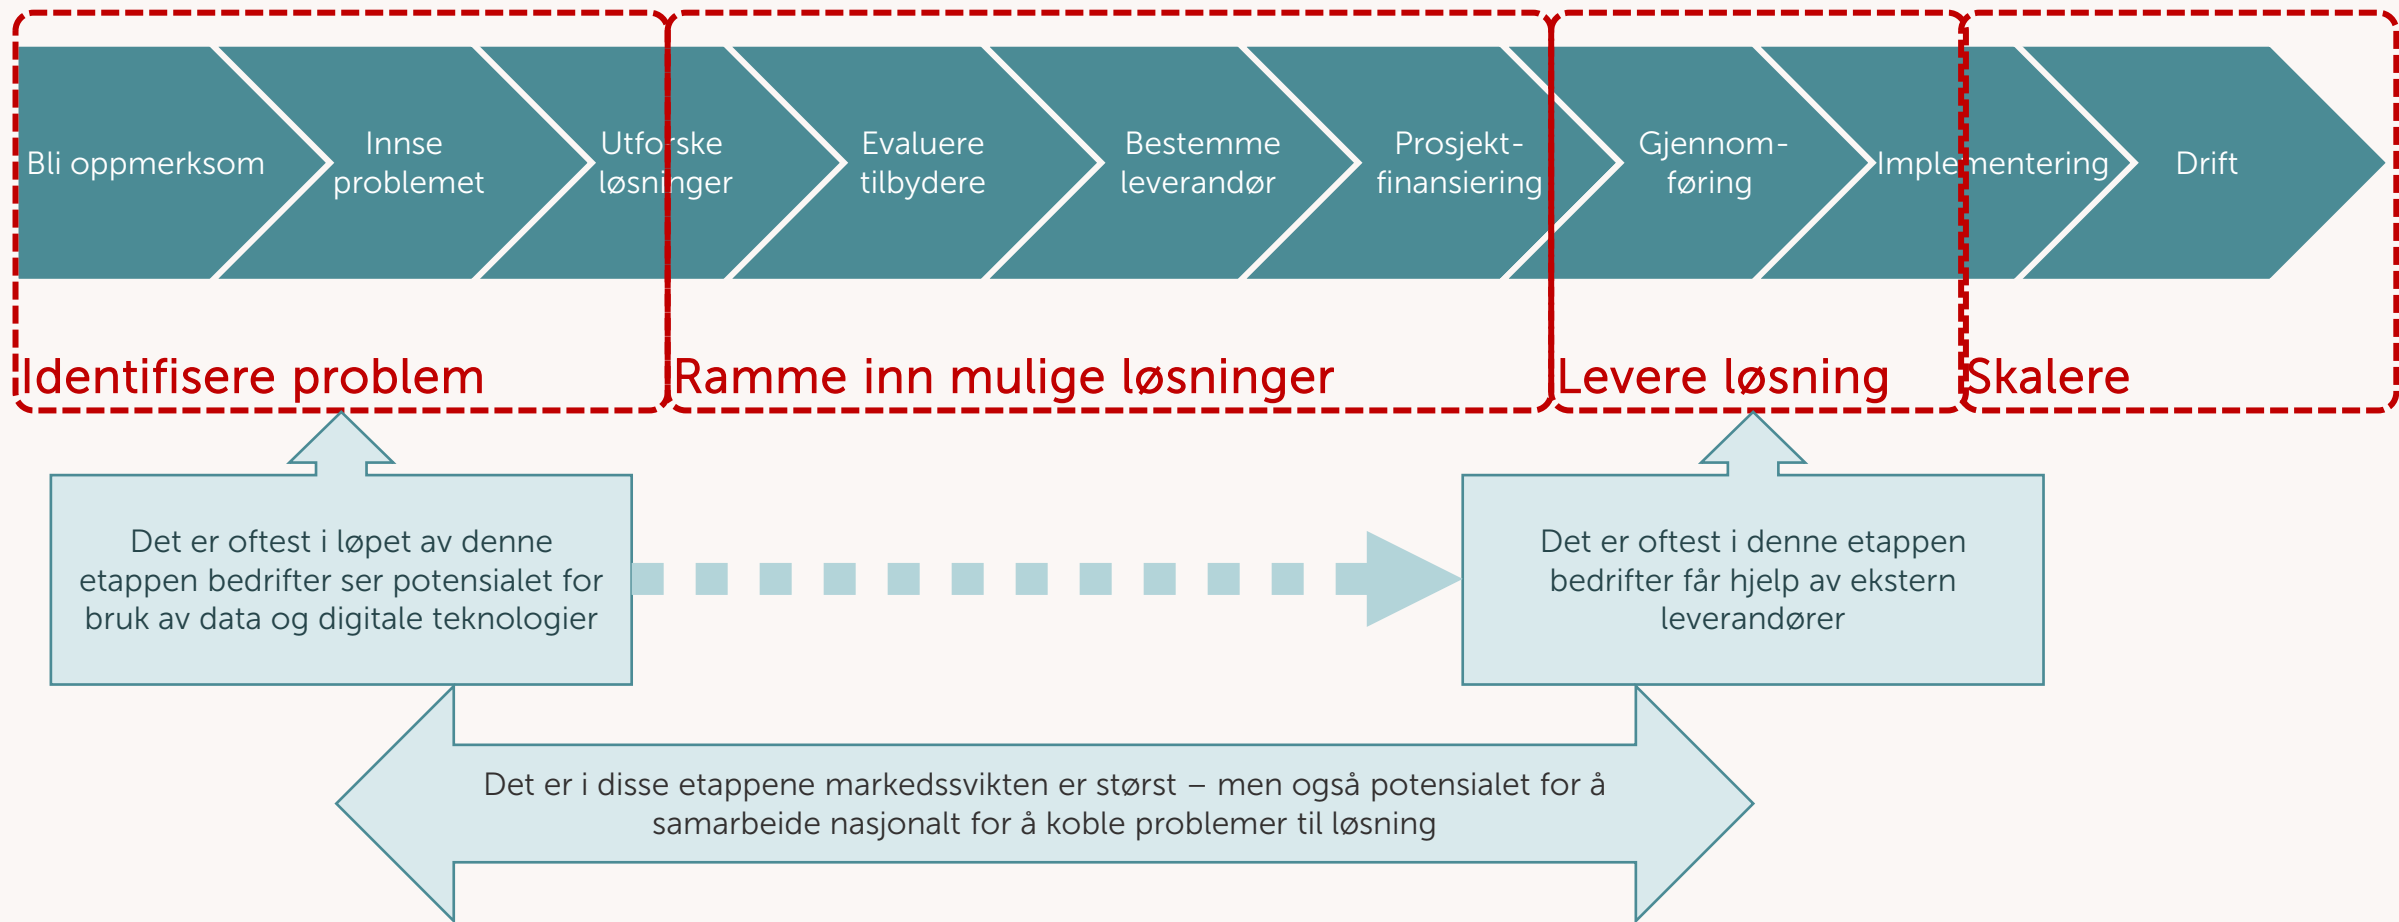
Bli oppmerksom

Innse problemet

Utforske løsninger

Evaluere tilbydere

Bestemme leverandør

Prosjekt-finansiering

Gjennom-føring

Implementering

Drift

Identifisere problem

Ramme inn mulige løsninger

Levere løsning

Skalere

Det er oftest i løpet av denne etappen bedrifter ser potensialet for bruk av data og digitale teknologier

Det er oftest i denne etappen bedrifter får hjelp av ekstern leverandører

Det er i disse etappene markedssvikten er størst – men også potensialet for å samarbeide nasjonalt for å koble problemer til løsning